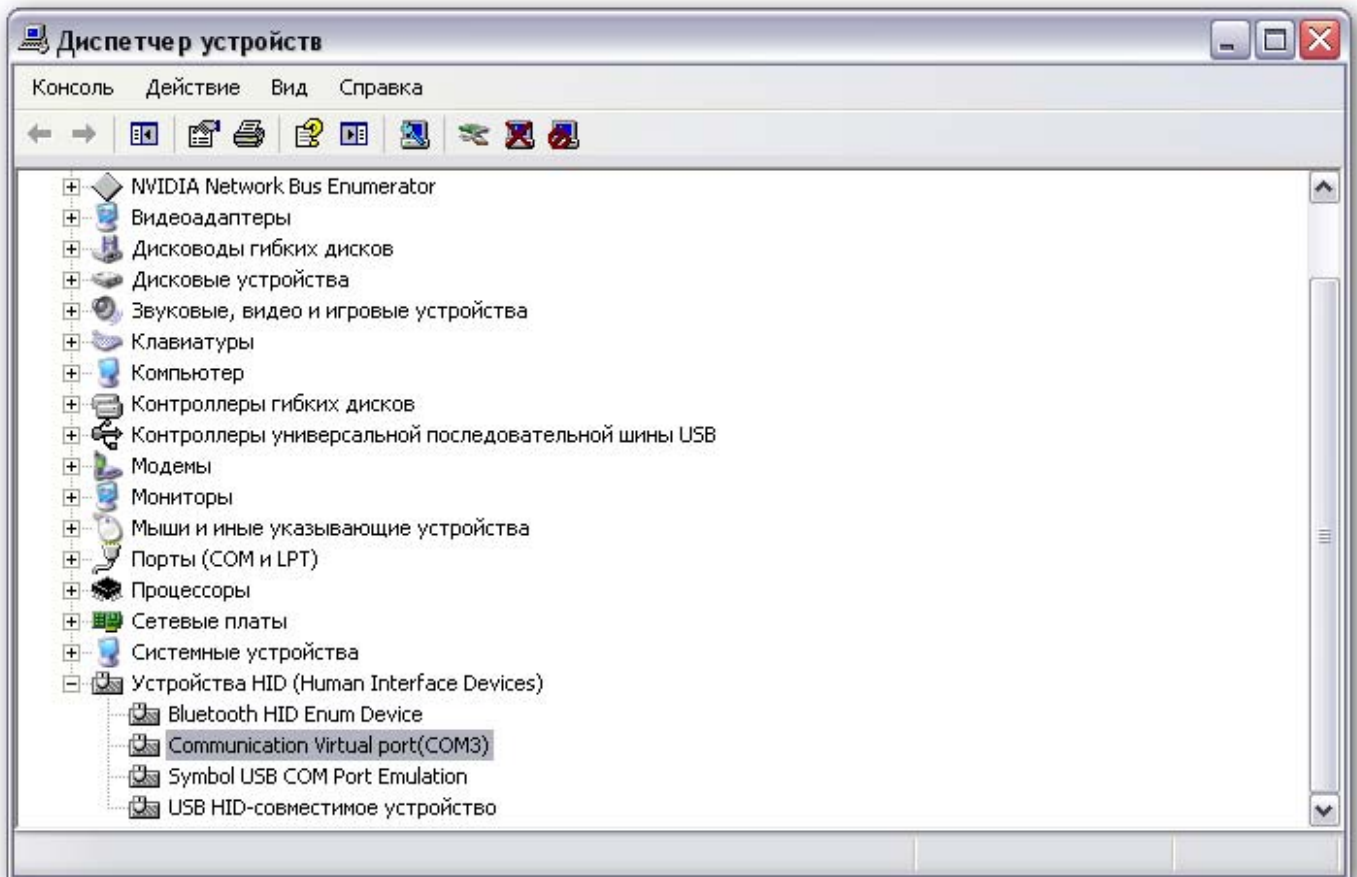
Диспетчер устройств

Консоль Действие Вид Справка

NVIDIA Network Bus Enumerator
Видеоадаптеры
Дисководы гибких дисков
Дисковые устройства
Звуковые, видео и игровые устройства
Клавиатуры
Компьютер
Контроллеры гибких дисков
Контроллеры универсальной последовательной шины USB
Модемы
Мониторы
Мыши и иные указывающие устройства
Порты (COM и LPT)
Процессоры
Сетевые платы
Системные устройства
Устройства HID (Human Interface Devices)
Bluetooth HID Enum Device
Communication Virtual port(COM3)
Symbol USB COM Port Emulation
USB HID-совместимое устройство